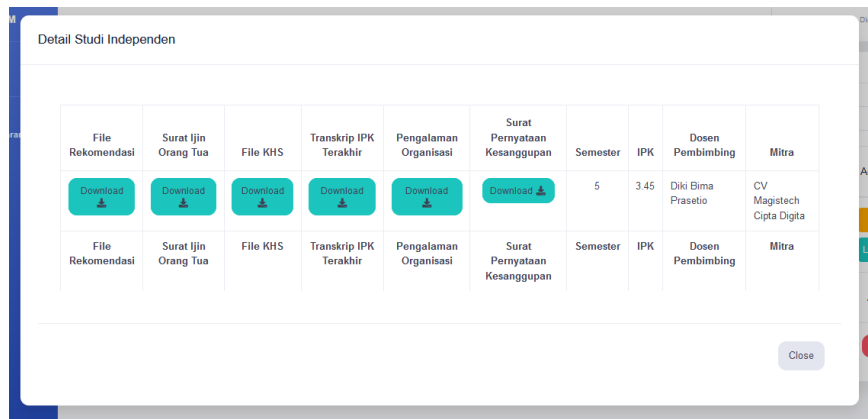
Detail Studi Independen

| File Rekomendasi | Surat Ijin Orang Tua | File KHS | Transkrip IPK Terakhir | Pengalaman Organisasi | Surat Pernyataan Kesanggupan | Semester | IPK | Dosen Pembimbing | Mitra |
|---|---|---|---|---|---|---|---|---|---|
| Download | Download | Download | Download | Download | Download | 5 | 3.45 | Diki Bima Prasetio | CV Magistech Cipta Digita |
| File Rekomendasi | Surat Ijin Orang Tua | File KHS | Transkrip IPK Terakhir | Pengalaman Organisasi | Surat Pernyataan Kesanggupan | Semester | IPK | Dosen Pembimbing | Mitra |

Close